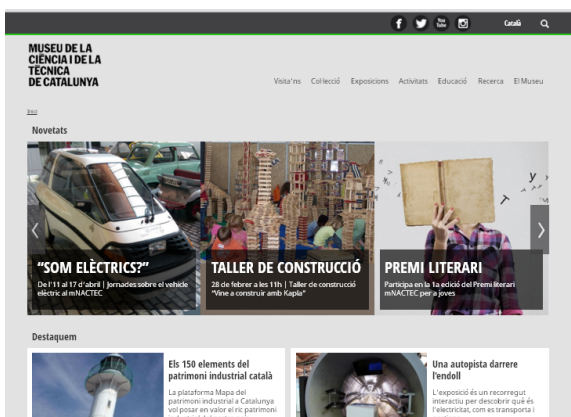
f You Tube Català

MUSEU DE LA CIÈNCIA I DE LA TÈCNICA DE CATALUNYA

Visita'ns Col·lecció Exposicions Activitats Educació Recerca El Museu

Inici

Novetats

"SOM ELÈCTRICS?"
De l'11 al 17 d'abril | Jornades sobre el vehicle elèctric al mNACTEC

TALLER DE CONSTRUCCIÓ
28 de febrer a les 11h | Taller de construcció "Vine a construir amb Kapla"

PREMI LITERARI
Participa en la 1a edició del Premi literari mNACTEC per a joves

Destaquem

Els 150 elements del patrimoni industrial català
La plataforma Mapa del patrimoni industrial a Catalunya vol posar en valor el ric patrimoni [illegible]

Una autopista darrere l'endoll
L'exposició és un recorregut interactiu per descobrir què és l'electricitat, com es transporta i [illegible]